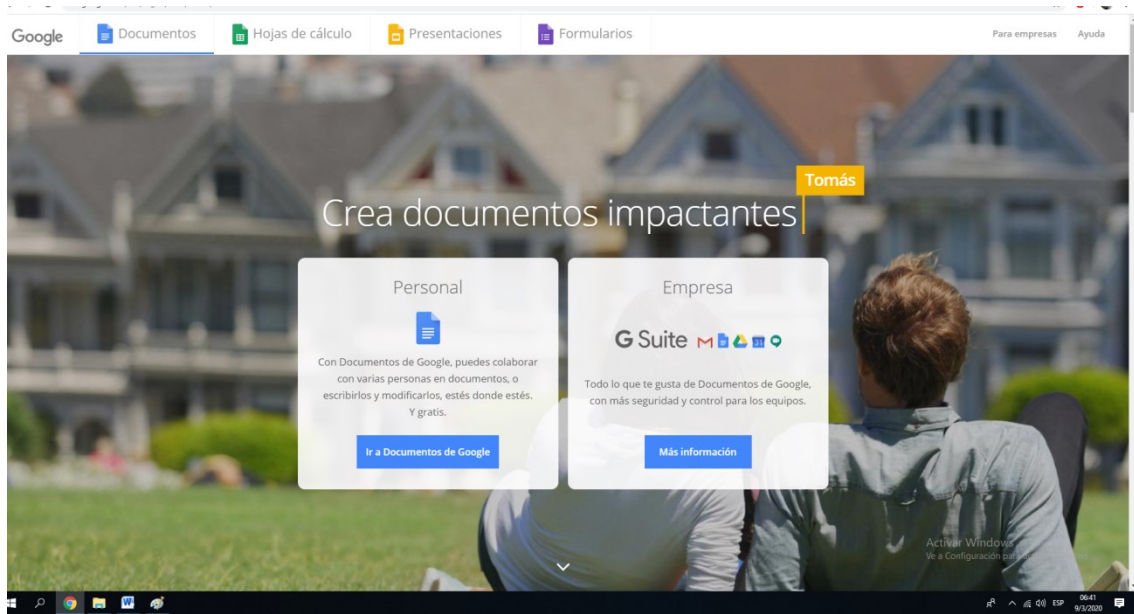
Google Documentos Hojas de cálculo Presentaciones Formularios Para empresas Ayuda

Tomás

Crea documentos impactantes

Personal

Con Documentos de Google, puedes colaborar con varias personas en documentos, o escribirlos y modificarlos, estés donde estés. Y gratis.

Ir a Documentos de Google

Empresa

G Suite

Todo lo que te gusta de Documentos de Google, con más seguridad y control para los equipos.

Más información

Activar Windows
Ve a Configuración par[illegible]

ESP 06:41 9/3/2020